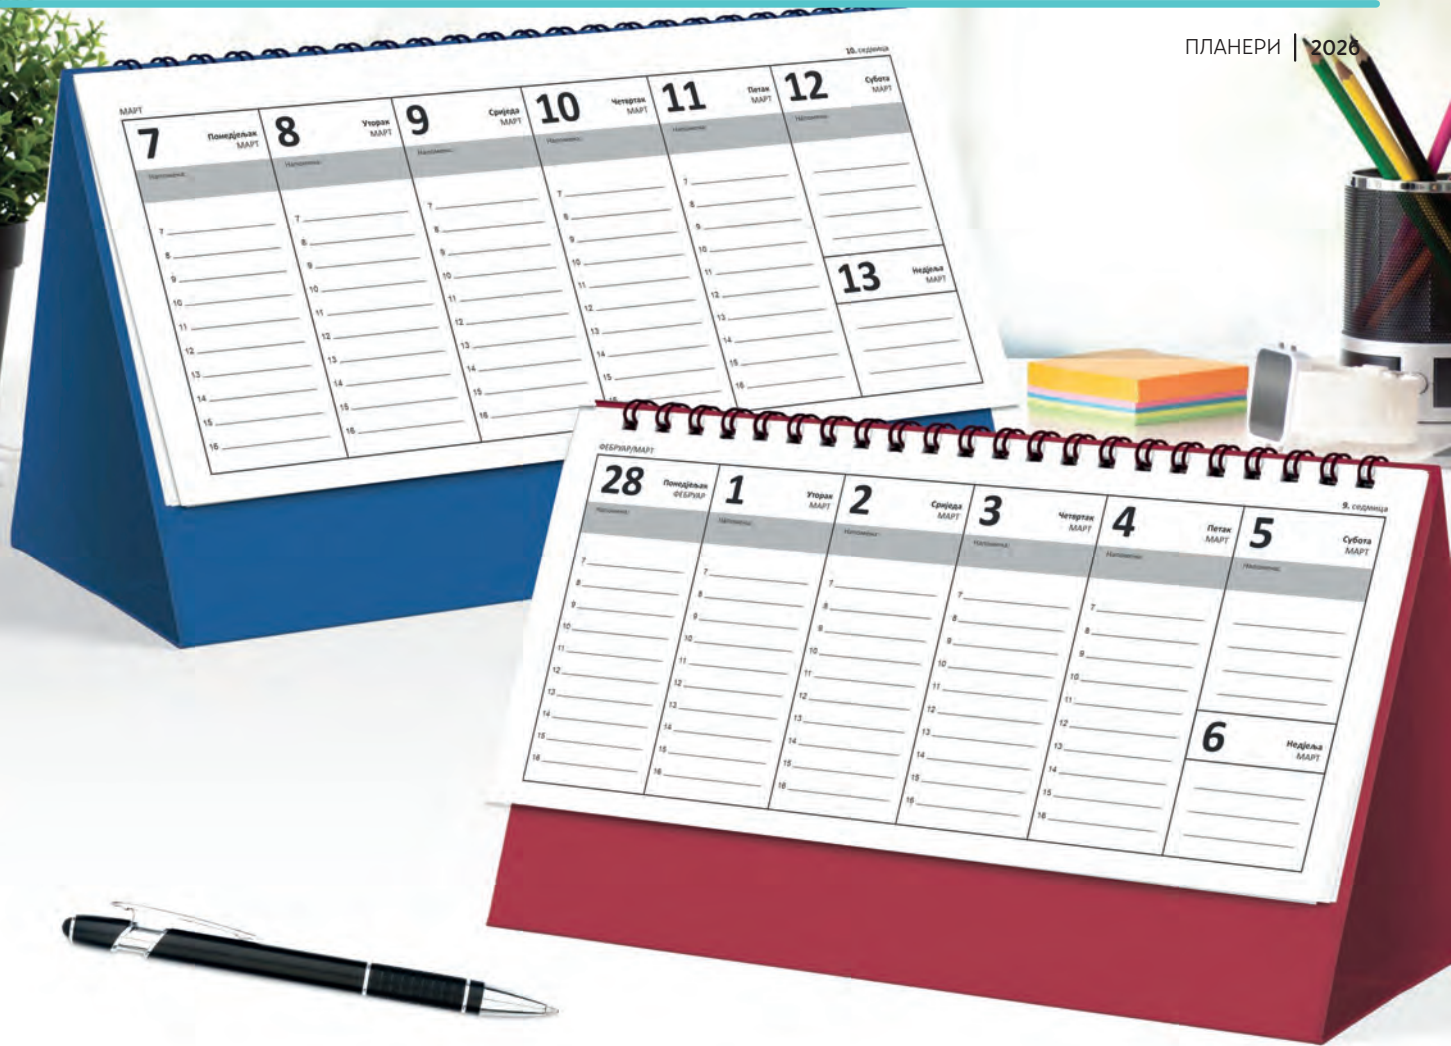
ПЛАНЕРИ | 2026

10. седмица

МАРТ

| 7 Понедјељак МАРТ | 8 Уторак МАРТ | 9 Сриједа МАРТ | 10 Четвртак МАРТ | 11 Петак МАРТ | 12 Субота МАРТ |
|---|---|---|---|---|---|
| Напомене: | Напомене: | Напомене: | Напомене: | Напомене: | Напомене: |
| 7 | 7 | 7 | 7 | 7 | |
| 8 | 8 | 8 | 8 | 8 | |
| 9 | 9 | 9 | 9 | 9 | |
| 10 | 10 | 10 | 10 | 10 | |
| 11 | 11 | 11 | 11 | 11 | 13 Недјеља МАРТ |
| 12 | 12 | 12 | 12 | 12 | |
| 13 | 13 | 13 | 13 | 13 | |
| 14 | 14 | 14 | 14 | 14 | |
| 15 | 15 | 15 | 15 | 15 | |
| 16 | 16 | 16 | | 16 | |

9. седмица

ФЕБРУАР/МАРТ

| 28 Понедјељак ФЕБРУАР | 1 Уторак МАРТ | 2 Сриједа МАРТ | 3 Четвртак МАРТ | 4 Петак МАРТ | 5 Субота МАРТ |
|---|---|---|---|---|---|
| Напомене: | Напомене: | Напомене: | Напомене: | Напомене: | Напомене: |
| 7 | 7 | 7 | 7 | 7 | |
| 8 | 8 | 8 | 8 | 8 | |
| 9 | 9 | 9 | 9 | 9 | |
| 10 | 10 | 10 | 10 | 10 | |
| 11 | 11 | 11 | 11 | 11 | 6 Недјеља МАРТ |
| 12 | 12 | 12 | 12 | 12 | |
| 13 | 13 | 13 | 13 | 13 | |
| 14 | 14 | 14 | 14 | 14 | |
| 15 | 15 | 15 | 15 | 15 | |
| 16 | 16 | 16 | 16 | 16 | |